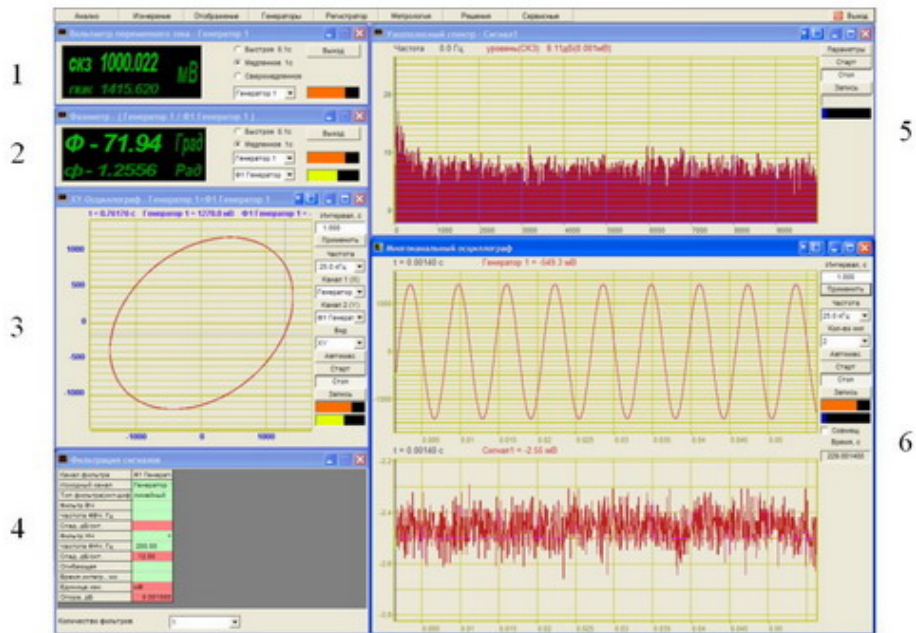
Анализ Измерение Отображение Генераторы Регистратор Метрология Решения Сервисные Выход

1

Вольтметр переменного тока - Генератор 1
СКЗ 1000.022 мВ
пик 1415.620
Быстрое 0.1с
Медленное 1с
Сверхмедленное
Выход
Генератор 1

2

Фазометр - (Генератор 1 / Ф1 Генератор 1)
Ф - 71.94 Град
ф - 1.2556 Рад
Быстрое 0.1с
Медленное 1с
Выход
Генератор 1
Ф1 Генератор

3

XY Осциллограф - Генератор 1=Ф1 Генератор 1
t = 0.70170 с Генератор 1 = 1270.0 мВ Ф1 Генератор 1 =
Интервал, с
1.000
Применить
Частота
25.0 кГц
Канал 1 (X)
Генератор
Канал 2 (Y)
Ф1 Генерат
Вид
XY
Автомасш.
Старт
Стоп
Запись
1000
500
0
-500
-1000
-1000 0 1000

4

Фильтрация сигналов
Канал фильтра | Ф1 Генерат
Исходный канал | Генератор
Тип фильтра(интерпол) | Неоднобый
Фильтр ВЧ
Частота ФВЧ, Гц
Спад, дБ/окт
Фильтр НЧ
Частота ФНЧ, Гц | 200.00
Спад, дБ/окт | -72.00
Огибающая
Время интегр., мс
Единицы изм. | дБ
Отнош. дБ | -0.001000
Количество фильтров 1

5

Усредненный спектр - Сигнал1
Частота 0.0 Гц уровень(СКЗ) 8.11дБ(0.001мВ)
Параметры
Старт
Стоп
Запись
20
10
0 1000 2000 3000 4000 5000 6000 7000 8000 9000

6

Многоканальный осциллограф
t = 0.00140 с Генератор 1 = -549.3 мВ
Интервал, с
1.000
Применить
Частота
25.0 кГц
Кол-во окон
2
Автомасш.
Старт
Стоп
Запись
Сдвинуть
Время, с
228.001400
1000
0
-1000
0.005 0.01 0.015 0.02 0.025 0.03 0.035 0.04 0.045
t = 0.00140 с Сигнал1 = -2.55 мВ
-2.2
-2.4
-2.6
-2.8
0.005 0.01 0.015 0.02 0.025 0.03 0.035 0.04 0.045